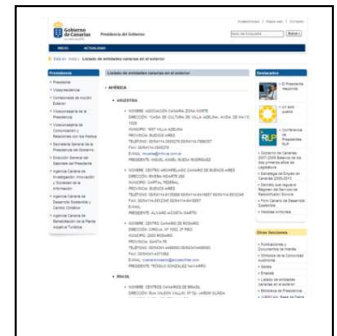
Gobierno de Canarias
Presidencia del Gobierno

INICIO
ACTUALIDAD

Listado de entidades canarias en el exterior

Presidencia

Destacados

Listado de entidades canarias en el exterior

AMÉRICA

ARGENTINA

BRASIL

Otras Secciones